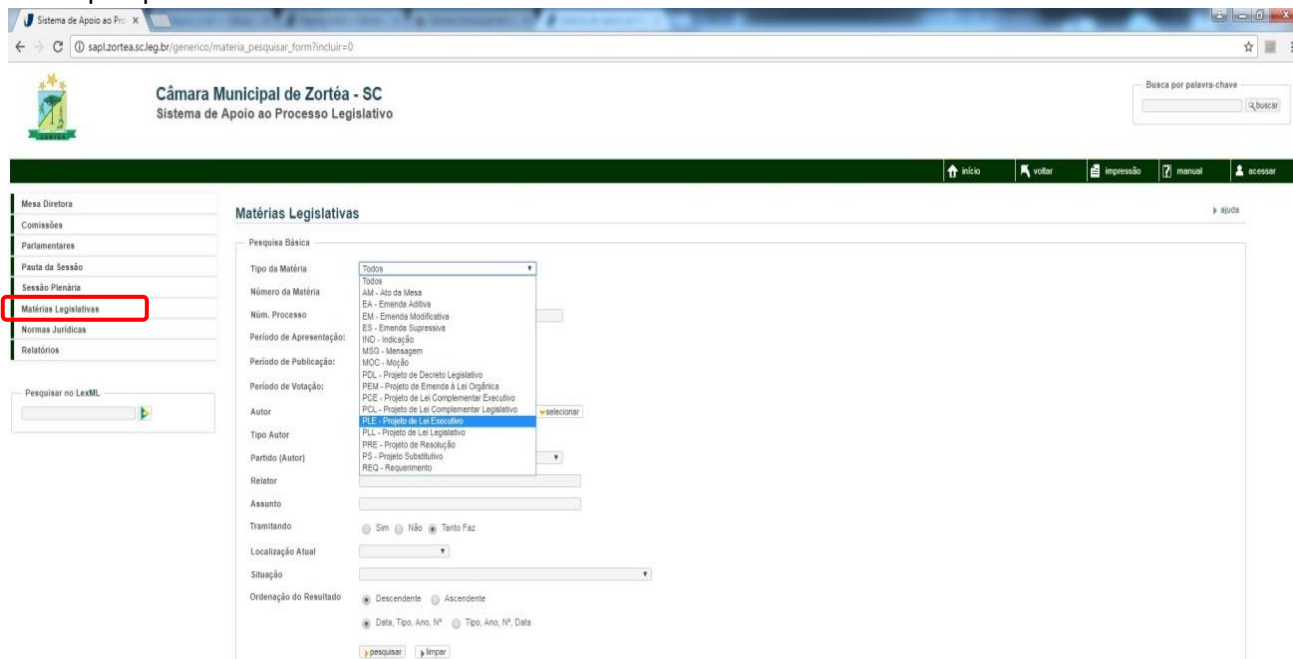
Sistema de Apoio ao Pro ×

sapl.zortea.sc.leg.br/generico/materia_pesquisar_form?incluir=0

Câmara Municipal de Zortéa - SC
Sistema de Apoio ao Processo Legislativo

Busca por palavra-chave
buscar

início voltar impressão manual acessar

Mesa Diretora
Comissões
Parlamentares
Pauta da Sessão
Sessão Plenária
Matérias Legislativas
Normas Jurídicas
Relatórios

Pesquisar no LexML

Matérias Legislativas

ajuda

Pesquisa Básica

Tipo da Matéria
Todos
Todos
AM - Ato da Mesa
EA - Emenda Aditiva
EM - Emenda Modificativa
ES - Emenda Supressiva
IND - Indicação
MSG - Mensagem
MOC - Moção
PDL - Projeto de Decreto Legislativo
PEM - Projeto de Emenda à Lei Orgânica
PCE - Projeto de Lei Complementar Executivo
PCL - Projeto de Lei Complementar Legislativo
PLE - Projeto de Lei Executivo
PLL - Projeto de Lei Legislativo
PRE - Projeto de Resolução
PS - Projeto Substitutivo
REQ - Requerimento

Número da Matéria
Núm. Processo
Período de Apresentação:
Período de Publicação:
Período de Votação:
Autor
selecionar
Tipo Autor
Partido (Autor)
Relator
Assunto
Tramitando
Sim Não Tanto Faz
Localização Atual
Situação
Ordenação do Resultado
Descendente Ascendente
Data, Tipo, Ano, Nº Tipo, Ano, Nº, Data

pesquisar limpar